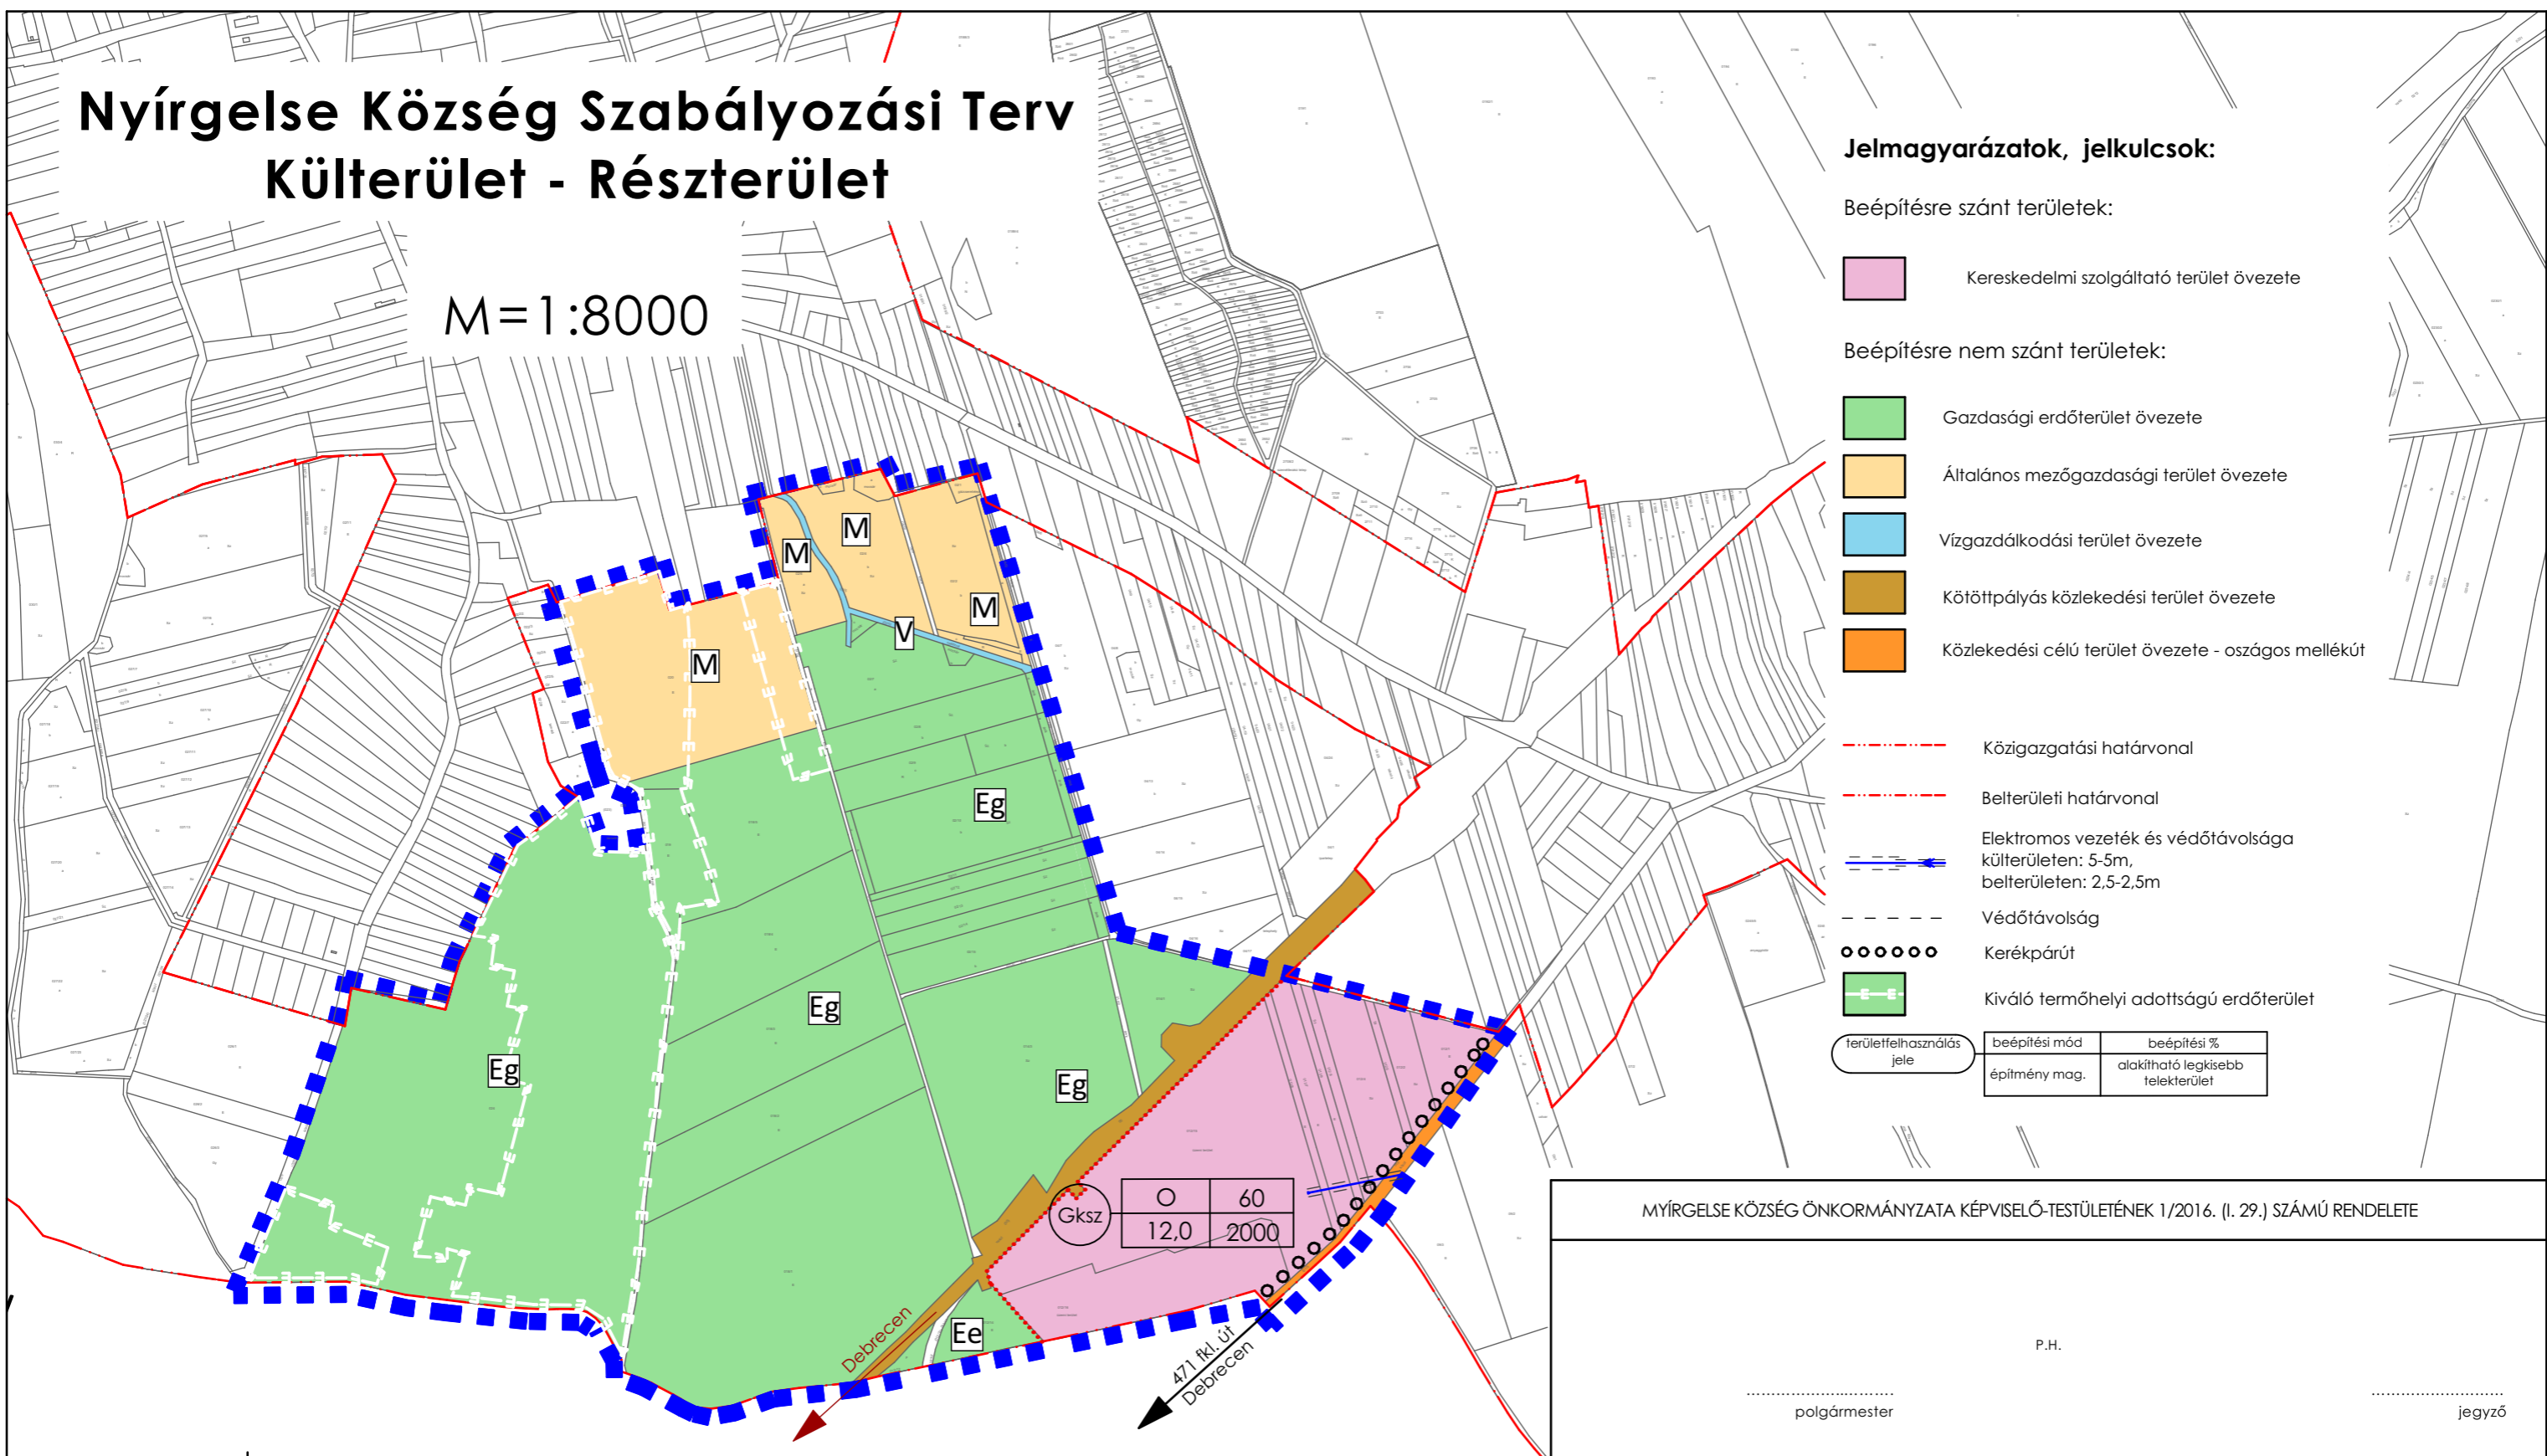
Nyírgelse Község Szabályozási Terv
Külterület - Részterület

M=1:8000

Jelmagyarázatok, jelkulcsok:

Beépítésre szánt területek:

Kereskedelmi szolgáltató terület övezete

Beépítésre nem szánt területek:

Gazdasági erdőterület övezete

Általános mezőgazdasági terület övezete

Vízgazdálkodási terület övezete

Kötöttpályás közlekedési terület övezete

Közlekedési célú terület övezete - oszágos mellékút

Közigazgatási határvonal

Belterületi határvonal

Elektromos vezeték és védőtávolsága
külterületen: 5-5m,
belterületen: 2,5-2,5m

Védőtávolság

Kerékpárút

Kiváló termőhelyi adottságú erdőterület

| területfelhasználás jele | beépítési mód | beépítési % |
|---|---|---|
| | építmény mag. | alakítható legkisebb telekterület |

M
M
M
M
V
Eg
Eg
Eg
Eg
Ee

| Gksz | O | 60 |
|---|---|---|
| | 12,0 | 2000 |

Debrecen
471 fkl. út
Debrecen

MYÍRGELSE KÖZSÉG ÖNKORMÁNYZATA KÉPVISELŐ-TESTÜLETÉNEK 1/2016. (I. 29.) SZÁMÚ RENDELETE

P.H.

polgármester

jegyző